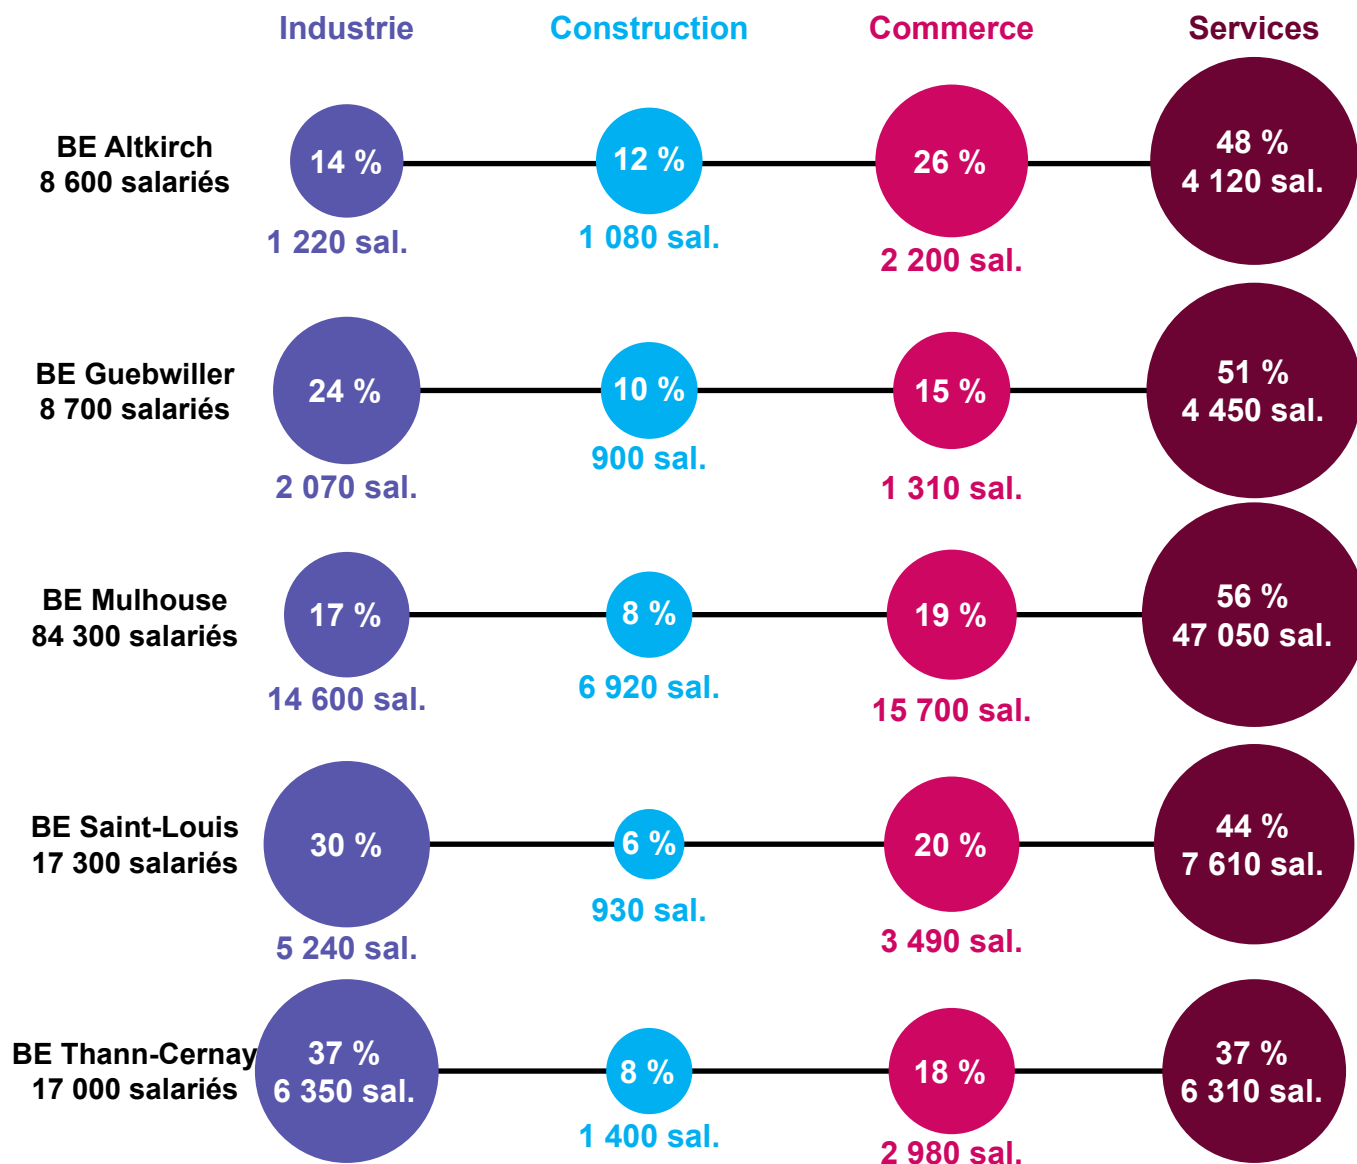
| | Industrie | Construction | Commerce | Services |
|---|---|---|---|---|
| BE Altkirch 8 600 salariés | 14 % 1 220 sal. | 12 % 1 080 sal. | 26 % 2 200 sal. | 48 % 4 120 sal. |
| BE Guebwiller 8 700 salariés | 24 % 2 070 sal. | 10 % 900 sal. | 15 % 1 310 sal. | 51 % 4 450 sal. |
| BE Mulhouse 84 300 salariés | 17 % 14 600 sal. | 8 % 6 920 sal. | 19 % 15 700 sal. | 56 % 47 050 sal. |
| BE Saint-Louis 17 300 salariés | 30 % 5 240 sal. | 6 % 930 sal. | 20 % 3 490 sal. | 44 % 7 610 sal. |
| BE Thann-Cernay 17 000 salariés | 37 % 6 350 sal. | 8 % 1 400 sal. | 18 % 2 980 sal. | 37 % 6 310 sal. |